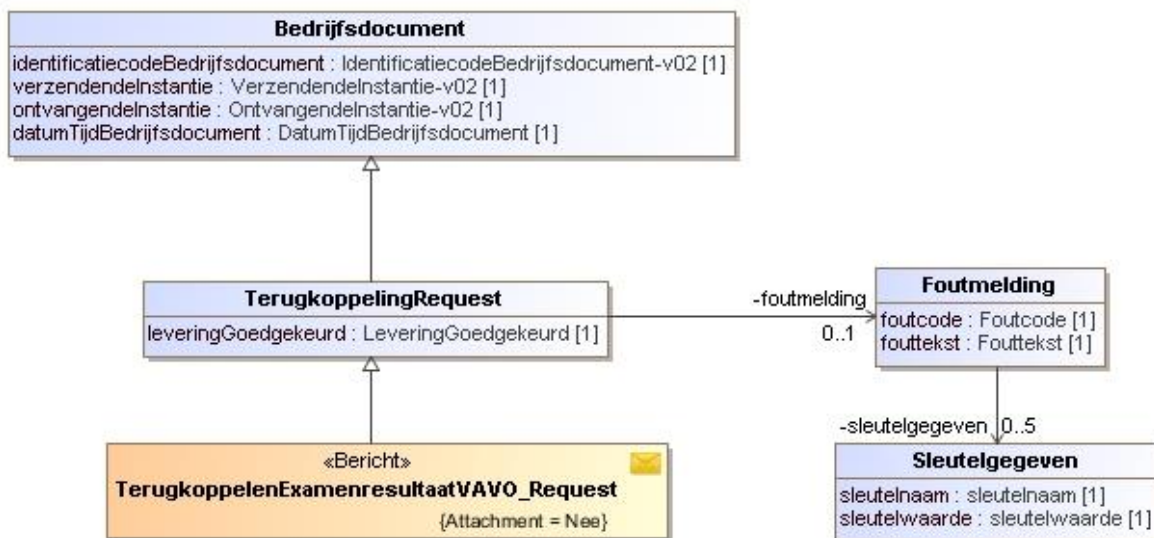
Bedrijfsdocument
identificatiecodeBedrijfsdocument : IdentificatiecodeBedrijfsdocument-v02 [1]
verzendendeInstantie : VerzendendeInstantie-v02 [1]
ontvangendeInstantie : OntvangendeInstantie-v02 [1]
datumTijdBedrijfsdocument : DatumTijdBedrijfsdocument [1]

TerugkoppelingRequest
leveringGoedgekeurd : LeveringGoedgekeurd [1]

-foutmelding
0..1

Foutmelding
foutcode : Foutcode [1]
fouttekst : Fouttekst [1]

-sleutelgegeven 0..5

«Bericht»
TerugkoppelenExamenresultaatVAVO_Request
{Attachment = Nee}

Sleutelgegeven
sleutelnaam : sleutelnaam [1]
sleutelwaarde : sleutelwaarde [1]